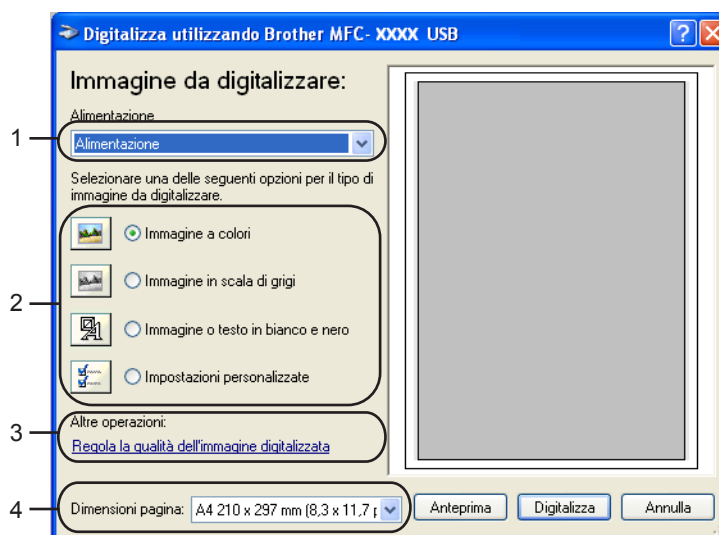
Digitalizza utilizzando Brother MFC- XXXX USB

Immagine da digitalizzare:

Alimentazione

1

Alimentazione

Selezionare una delle seguenti opzioni per il tipo di immagine da digitalizzare.

2

Immagine a colori

Immagine in scala di grigi

Immagine o testo in bianco e nero

Impostazioni personalizzate

3

Altre operazioni:

Regola la qualità dell'immagine digitalizzata

4

Dimensioni pagina: A4 210 x 297 mm (8,3 x 11,7 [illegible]

Anteprima

Digitalizza

Annulla